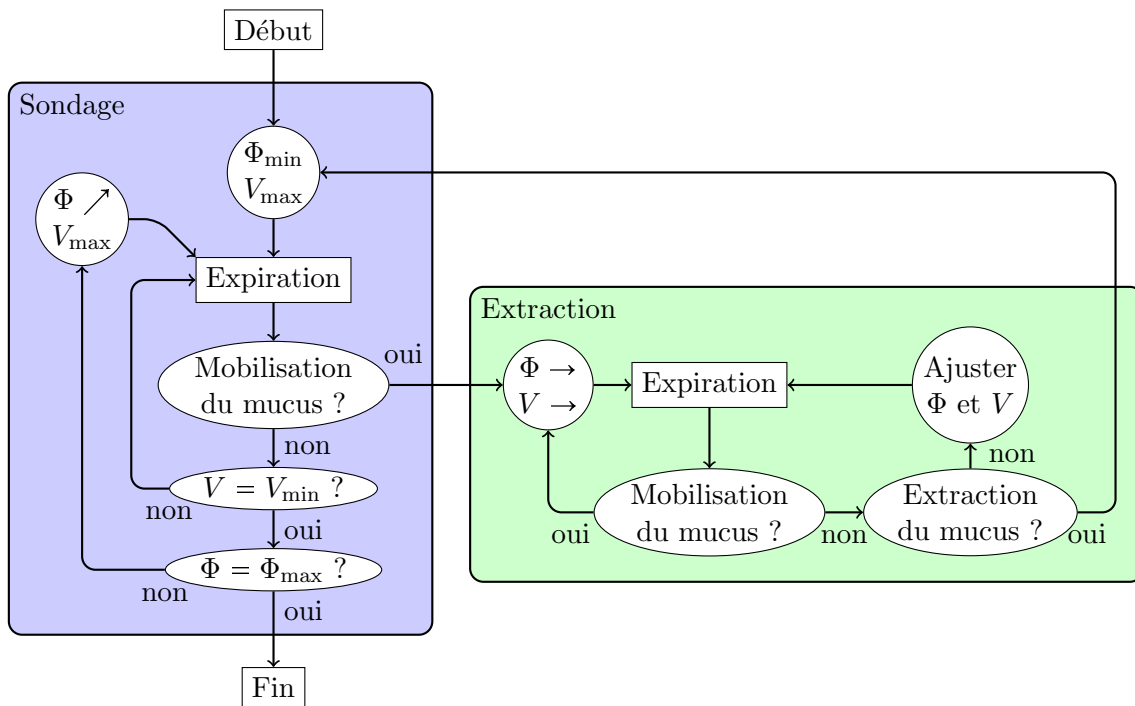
Début

Sondage

$\Phi_{\min}$
$V_{\max}$

$\Phi \nearrow$
$V_{\max}$

Expiration

Mobilisation du mucus ?

oui

non

$V = V_{\min}$ ?

non

oui

$\Phi = \Phi_{\max}$ ?

non

oui

Fin

Extraction

$\Phi \rightarrow$
$V \rightarrow$

Expiration

Ajuster $\Phi$ et $V$

non

Mobilisation du mucus ?

oui

non

Extraction du mucus ?

oui